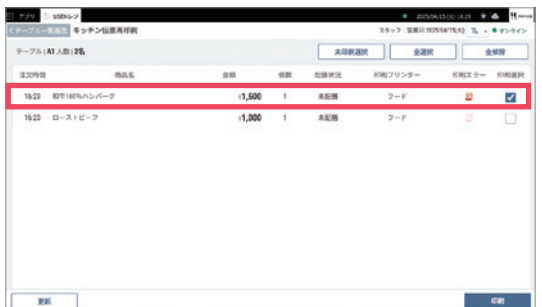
アプリ USENレジ 2025/04/15(火) 16:25

<テーブル一覧画面 キッチン伝票再印刷

スタッフ 営業日:2025/04/15(火) オンライン

テーブル | A1 人数 | 2名

未印刷選択 全選択 全解除

| 注文時間 | 商品名 | 金額 | 個数 | 配膳状況 | 印刷プリンター | 印刷エラー | 印刷選択 |
|---|---|---|---|---|---|---|---|
| 16:23 | 和牛100%ハンバーグ | ¥1,500 | 1 | 未配膳 | フード | | ☑ |
| 16:23 | ローストビーフ | ¥1,000 | 1 | 未配膳 | フード | | ☐ |

更新

印刷